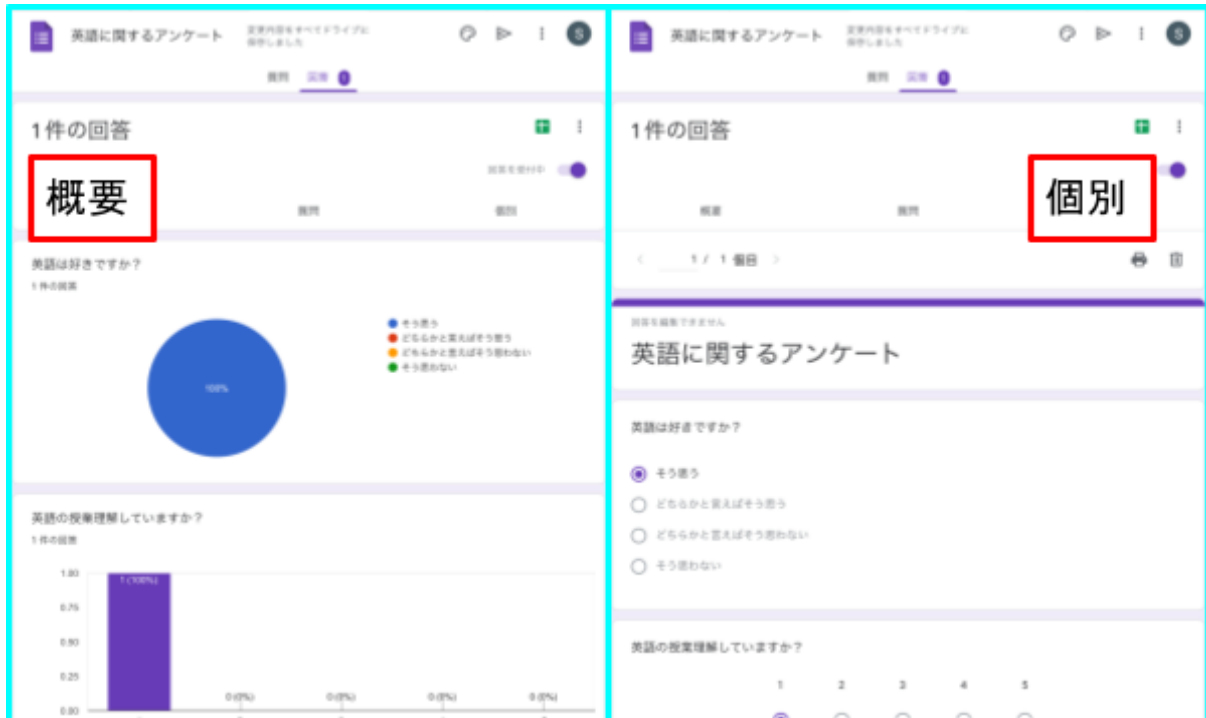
英語に関するアンケート

変更内容をすべてドライブに保存しました

S

質問 回答 1

1件の回答

概要

回答を受付中

質問

個別

英語は好きですか？

1件の回答

100%

そう思う
どちらかと言えばそう思う
どちらかと言えばそう思わない
そう思わない

英語の授業理解していますか？

1件の回答

1.00
0.75
0.50
0.25
0.00

1 (100%)
0 (0%)
0 (0%)
0 (0%)
0 (0%)

英語に関するアンケート

変更内容をすべてドライブに保存しました

S

質問 回答 1

1件の回答

個別

概要

質問

1 / 1 個目

回答を編集できません

英語に関するアンケート

英語は好きですか？

そう思う
どちらかと言えばそう思う
どちらかと言えばそう思わない
そう思わない

英語の授業理解していますか？

1 2 3 4 5